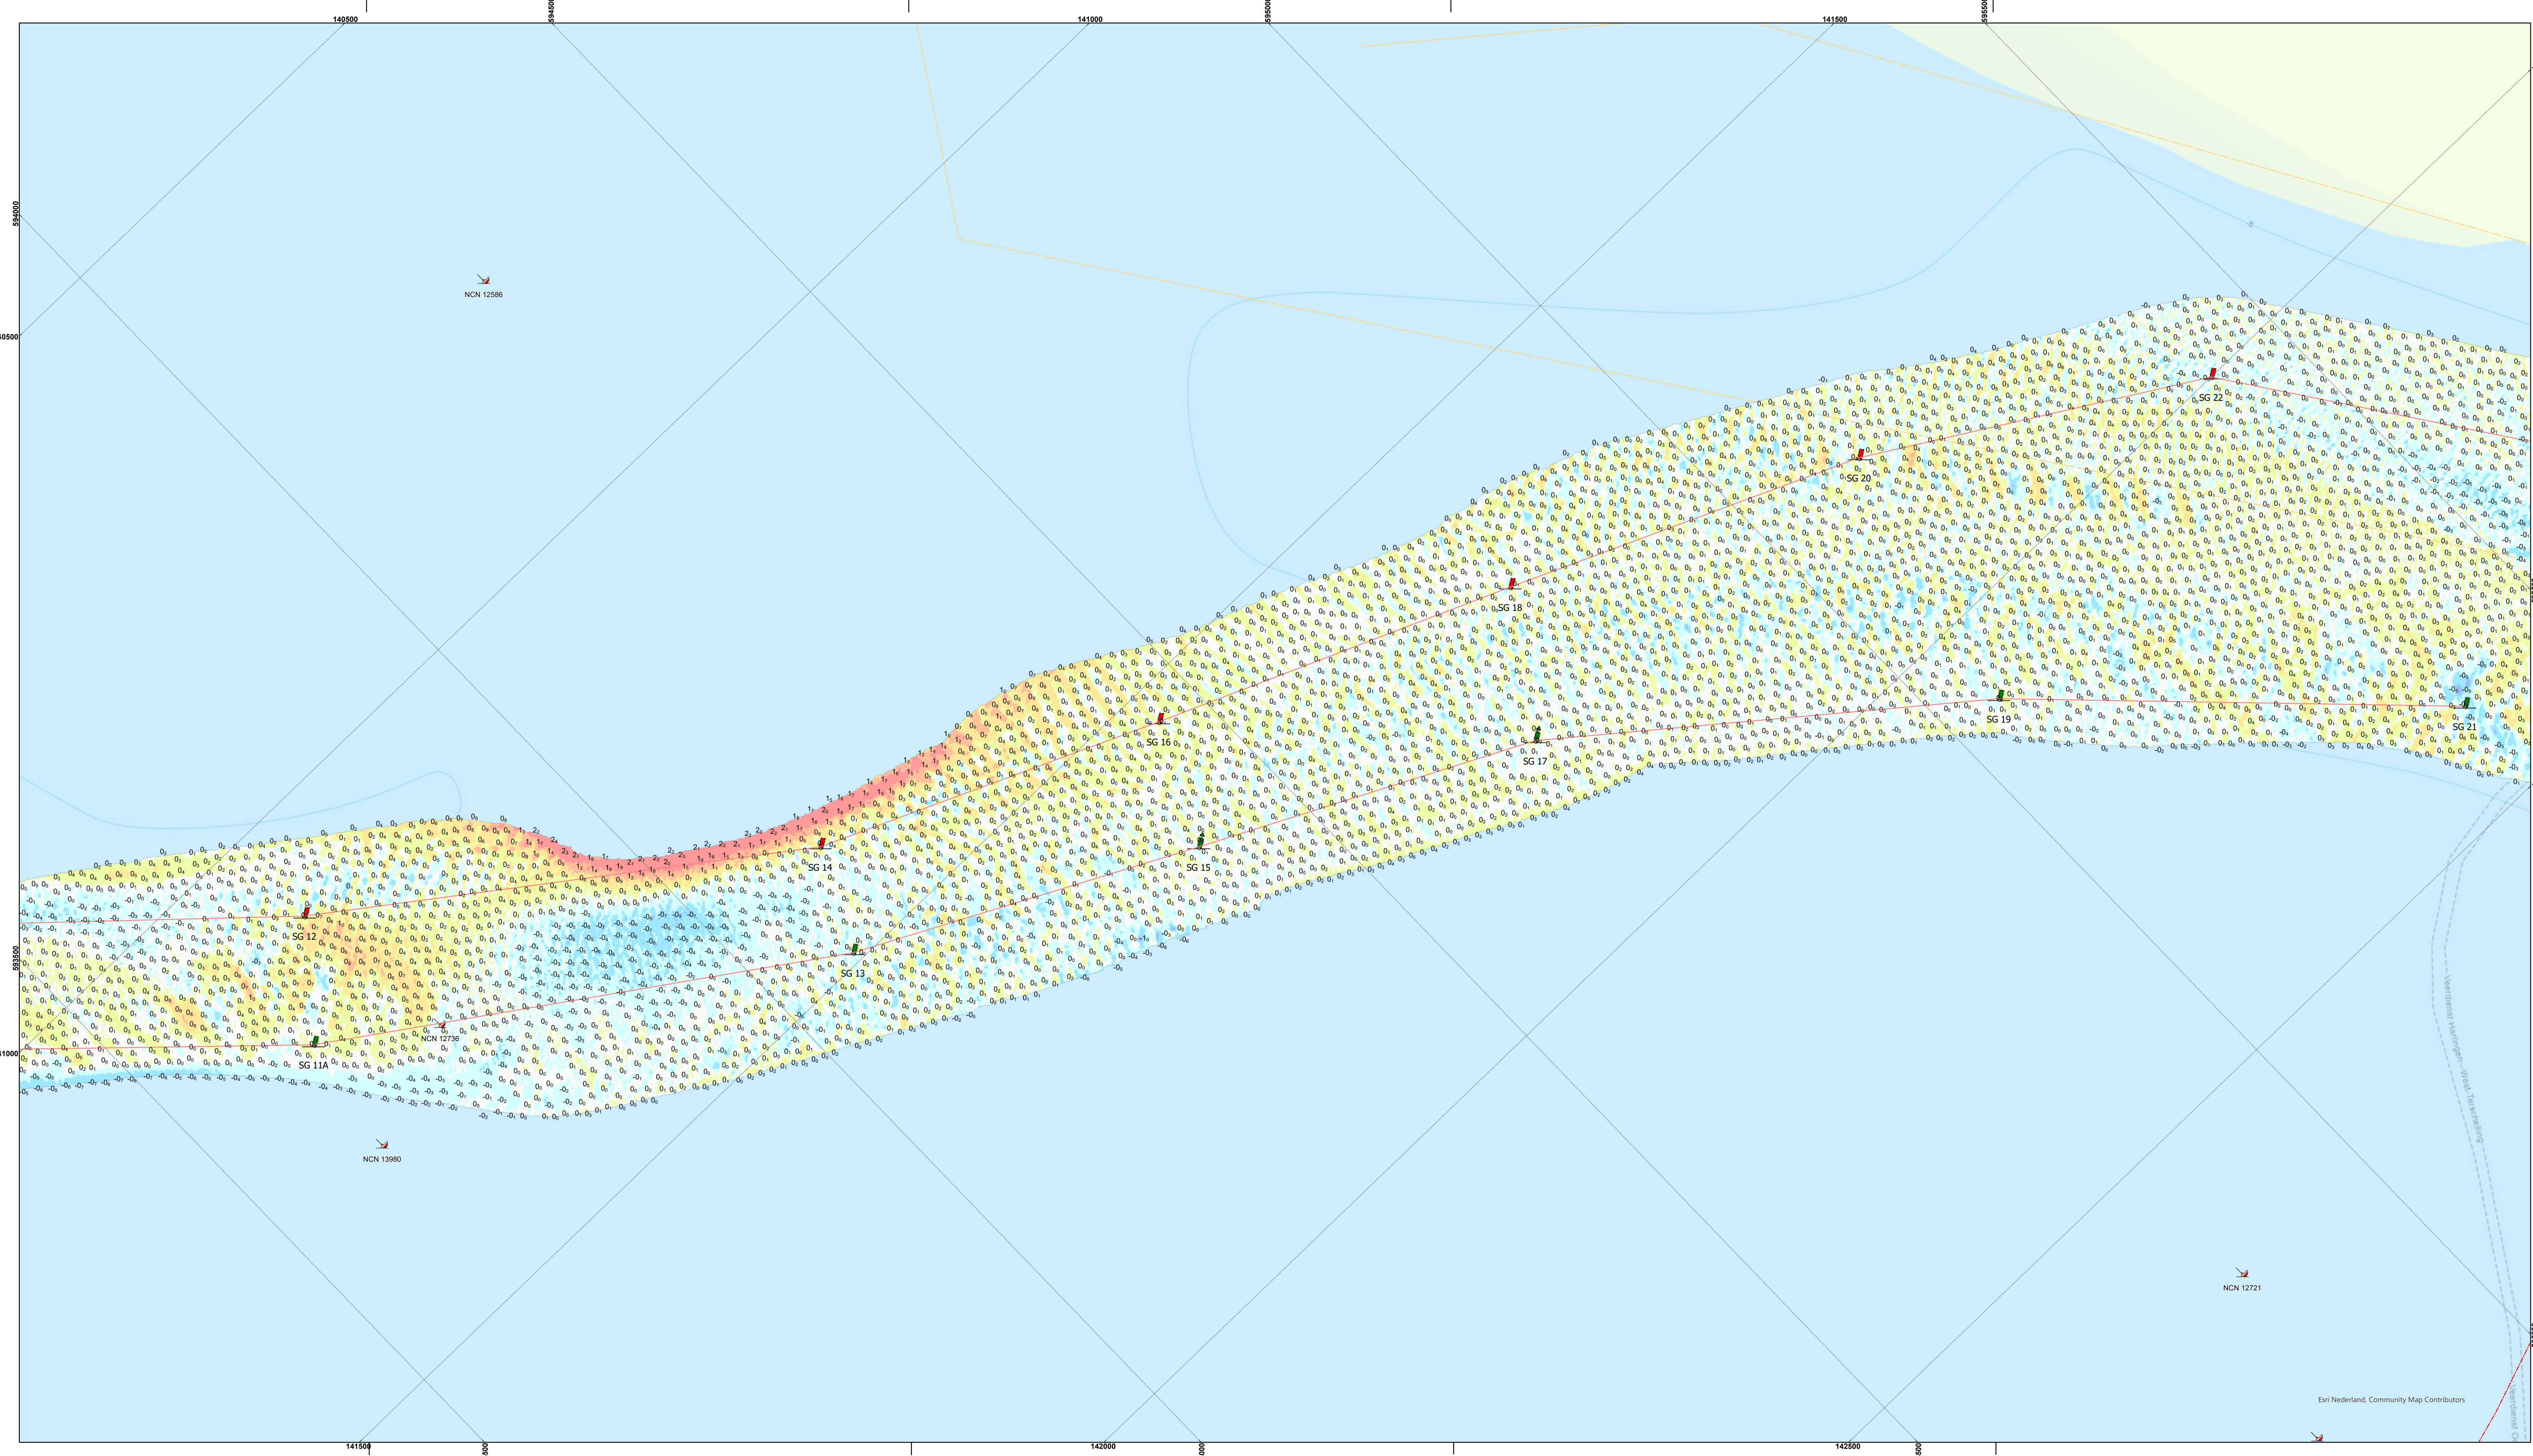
140500
594500
141000
595000
141500
595500

594000

593500

NCN 12586

SG 22
SG 20
SG 18
SG 16
SG 14
SG 12
SG 19
SG 21
SG 17
SG 15
SG 13
SG 11A
NCN 12736
NCN 13980
NCN 12721

Veerdienst Harlingen - West-Terschelling

Esri Nederland, Community Map Contributors

141500
142000
142500